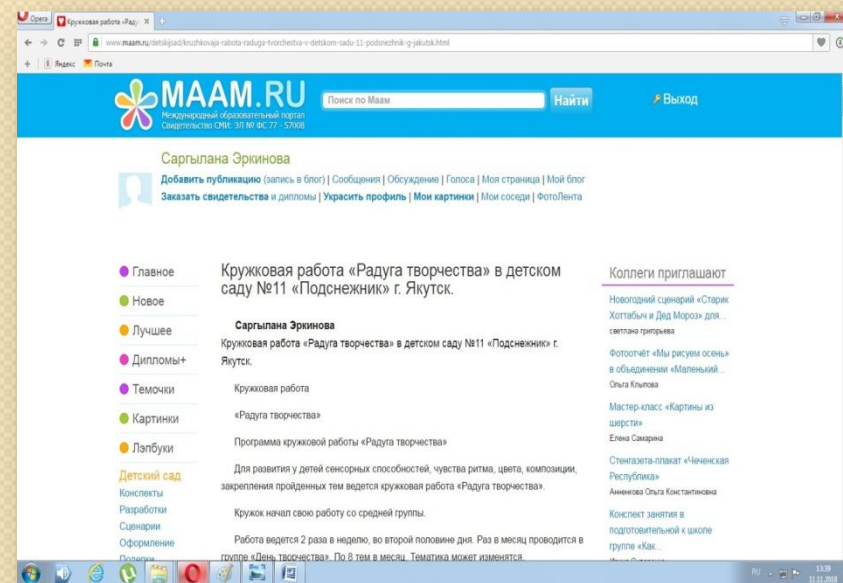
Opera Кружковая работа «Раду ×

www.maam.ru/detskijsad/kruzhkovaja-rabota-raduga-tvorchestva-v-detskom-sadu-11-podsnezhnik-g-jakutsk.html

Яндекс Почта

MAAM.RU
Международный образовательный портал
Свидетельство СМИ: ЭЛ № ФС 77 - 57008

Поиск по Маам Найти

Выход

Саргылана Эркинова
Добавить публикацию (запись в блог) | Сообщения | Обсуждение | Голоса | Моя страница | Мой блог
Заказать свидетельства и дипломы | Украсить профиль | Мои картинки | Мои соседи | ФотоЛента

Главное
Новое
Лучшее
Дипломы+
Темочки
Картинки
Лэпбуки
Детский сад
Конспекты
Разработки
Сценарии
Оформление
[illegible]

Кружковая работа «Радуга творчества» в детском саду №11 «Подснежник» г. Якутск.

Саргылана Эркинова
Кружковая работа «Радуга творчества» в детском саду №11 «Подснежник» г. Якутск.

Кружковая работа

«Радуга творчества»

Программа кружковой работы «Радуга творчества»

Для развития у детей сенсорных способностей, чувства ритма, цвета, композиции, закрепления пройденных тем ведется кружковая работа «Радуга творчества».

Кружок начал свою работу со средней группы.

Работа ведется 2 раза в неделю, во второй половине дня. Раз в месяц проводится в группе «День творчества». По 8 тем в месяц. Тематика может изменятся.

Коллеги приглашают

Новогодний сценарий «Старик Хоттабыч и Дед Мороз» для...
светлана григорьева

Фотоотчёт «Мы рисуем осень» в объединении «Маленький...
Ольга Клыпова

Мастер-класс «Картины из шерсти»
Елена Самарина

Стенгазета-плакат «Чеченская Республика»
Анненкова Ольга Константиновна

Конспект занятия в подготовительной к школе группе «Как...
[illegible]

RU 13:39 11.11.2018